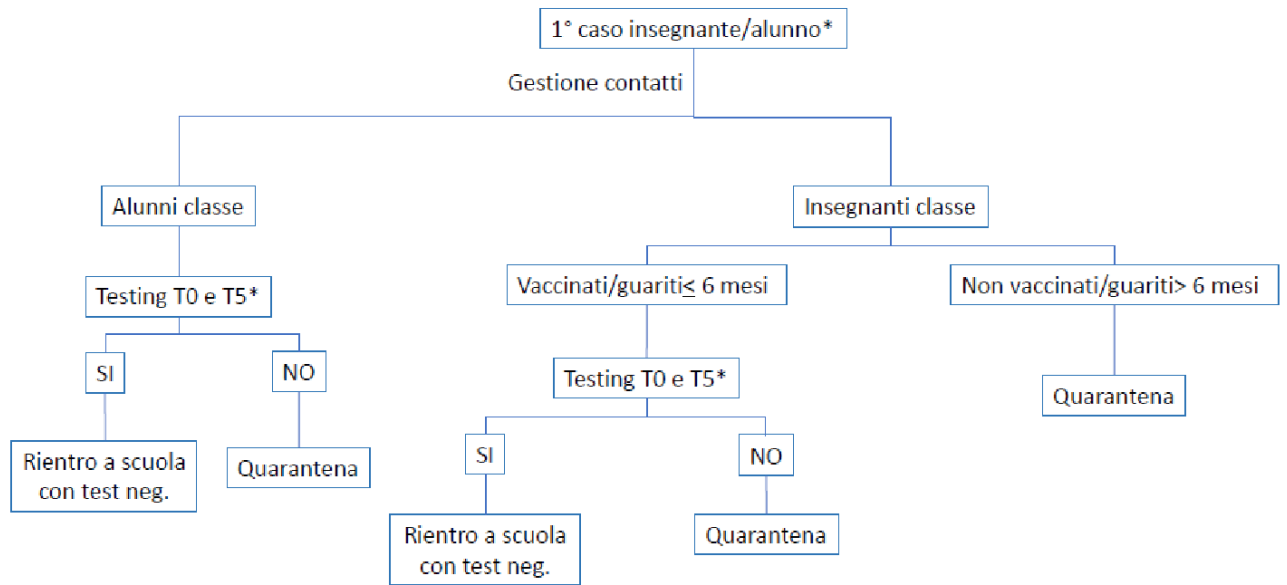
1° caso insegnante/alunno*

Gestione contatti

Alunni classe

Insegnanti classe

Testing T0 e T5*

Vaccinati/guariti$\leq$ 6 mesi

Non vaccinati/guariti> 6 mesi

SI

NO

Testing T0 e T5*

Quarantena

Rientro a scuola con test neg.

Quarantena

SI

NO

Rientro a scuola con test neg.

Quarantena